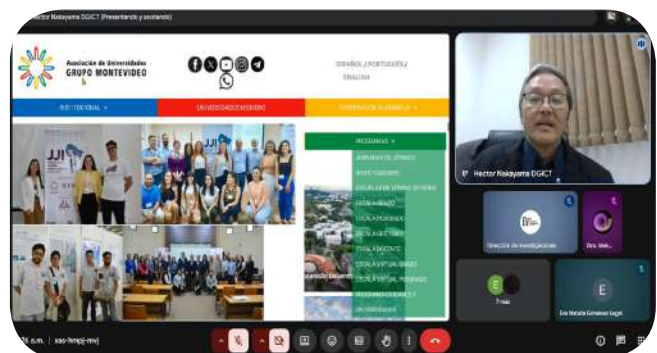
Hector Nakayama DGICT (Presentando y anotando)

Asociación de Universidades GRUPO MONTEVIDEO

ESPAÑOL | PORTUGUÊS | ENGLISH

INSTITUCIONAL

UNIVERSIDADES MIEMBRO

COOPERACIÓN ACADÉMICA

JJI

PROGRAMAS

JORNADAS DE JÓVENES

INVESTIGADORES

ESCUELA DE VERANO-INVIERNO

ESCALA GRADO

ESCALA POSGRADO

ESCALA GESTORES

ESCALA DOCENTE

ESCALA VIRTUAL GRADO

ESCALA VIRTUAL POSGRADO

PROGRAMA ESPECIAL DE MOVILIDAD

Hector Nakayama DGICT

Dirección de Investigaciones

Dra. Idal...

7 más

Dra Natalia Gimenez Legal

E

E

a.m. | xas-hmpj-mvj